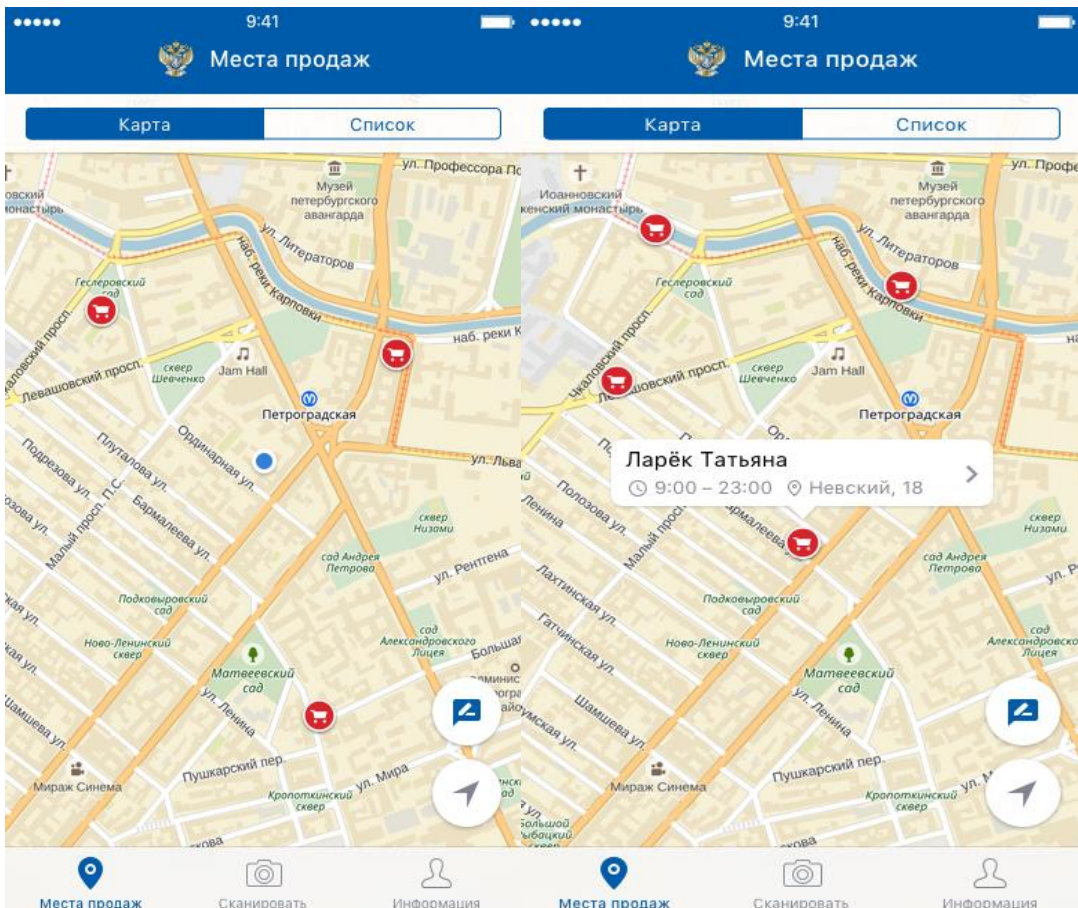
9:41
Места продаж
Карта
Список
ул. Профессора По
Музей петербургского авангарда
монастырь
ул. Литераторов
наб. реки Карповки
Геслеровский сад
наб. реки Ка
Чкаловский просп.
Левашовский просп.
сквер Шевченко
Jam Hall
Петроградская
Ординарная ул.
Плуталова ул.
Подрезова ул.
Малый просп. П.С.
Бармалеева ул.
ул. Льва
сквер Низами
сад Андрея Петрова
ул. Рентгена
Подковыровский сад
Ново-Ленинский сквер
сад Александровского Лицея
Большая
Матвеевский сад
ул. Ленина
Шамшева ул.
Пушкарский пер.
ул. Мира
Мираж Синема
Кропоткинский сквер
Места продаж
Сканировать
Информация

9:41
Места продаж
Карта
Список
ул. Профе
Иоанновский женский монастырь
Музей петербургского авангарда
ул. Литераторов
наб. реки Карповки
Геслеровский сад
Чкаловский просп.
Левашовский просп.
сквер Шевченко
Jam Hall
Петроградская
Ларёк Татьяна
9:00 – 23:00
Невский, 18
Полозова ул.
Ленина
Малый просп.
Бармалеева
сквер Низами
сад Андрея Петрова
Лахтинская ул.
Подковыровский сад
Гатчинская ул.
Ново-Ленинский сквер
сад Александровского Лицея
Матвеевский сад
ул. Ленина
Шамшева ул.
Пушкарский пер.
Мираж Синема
Кропоткинский сквер
Места продаж
Сканировать
Информация